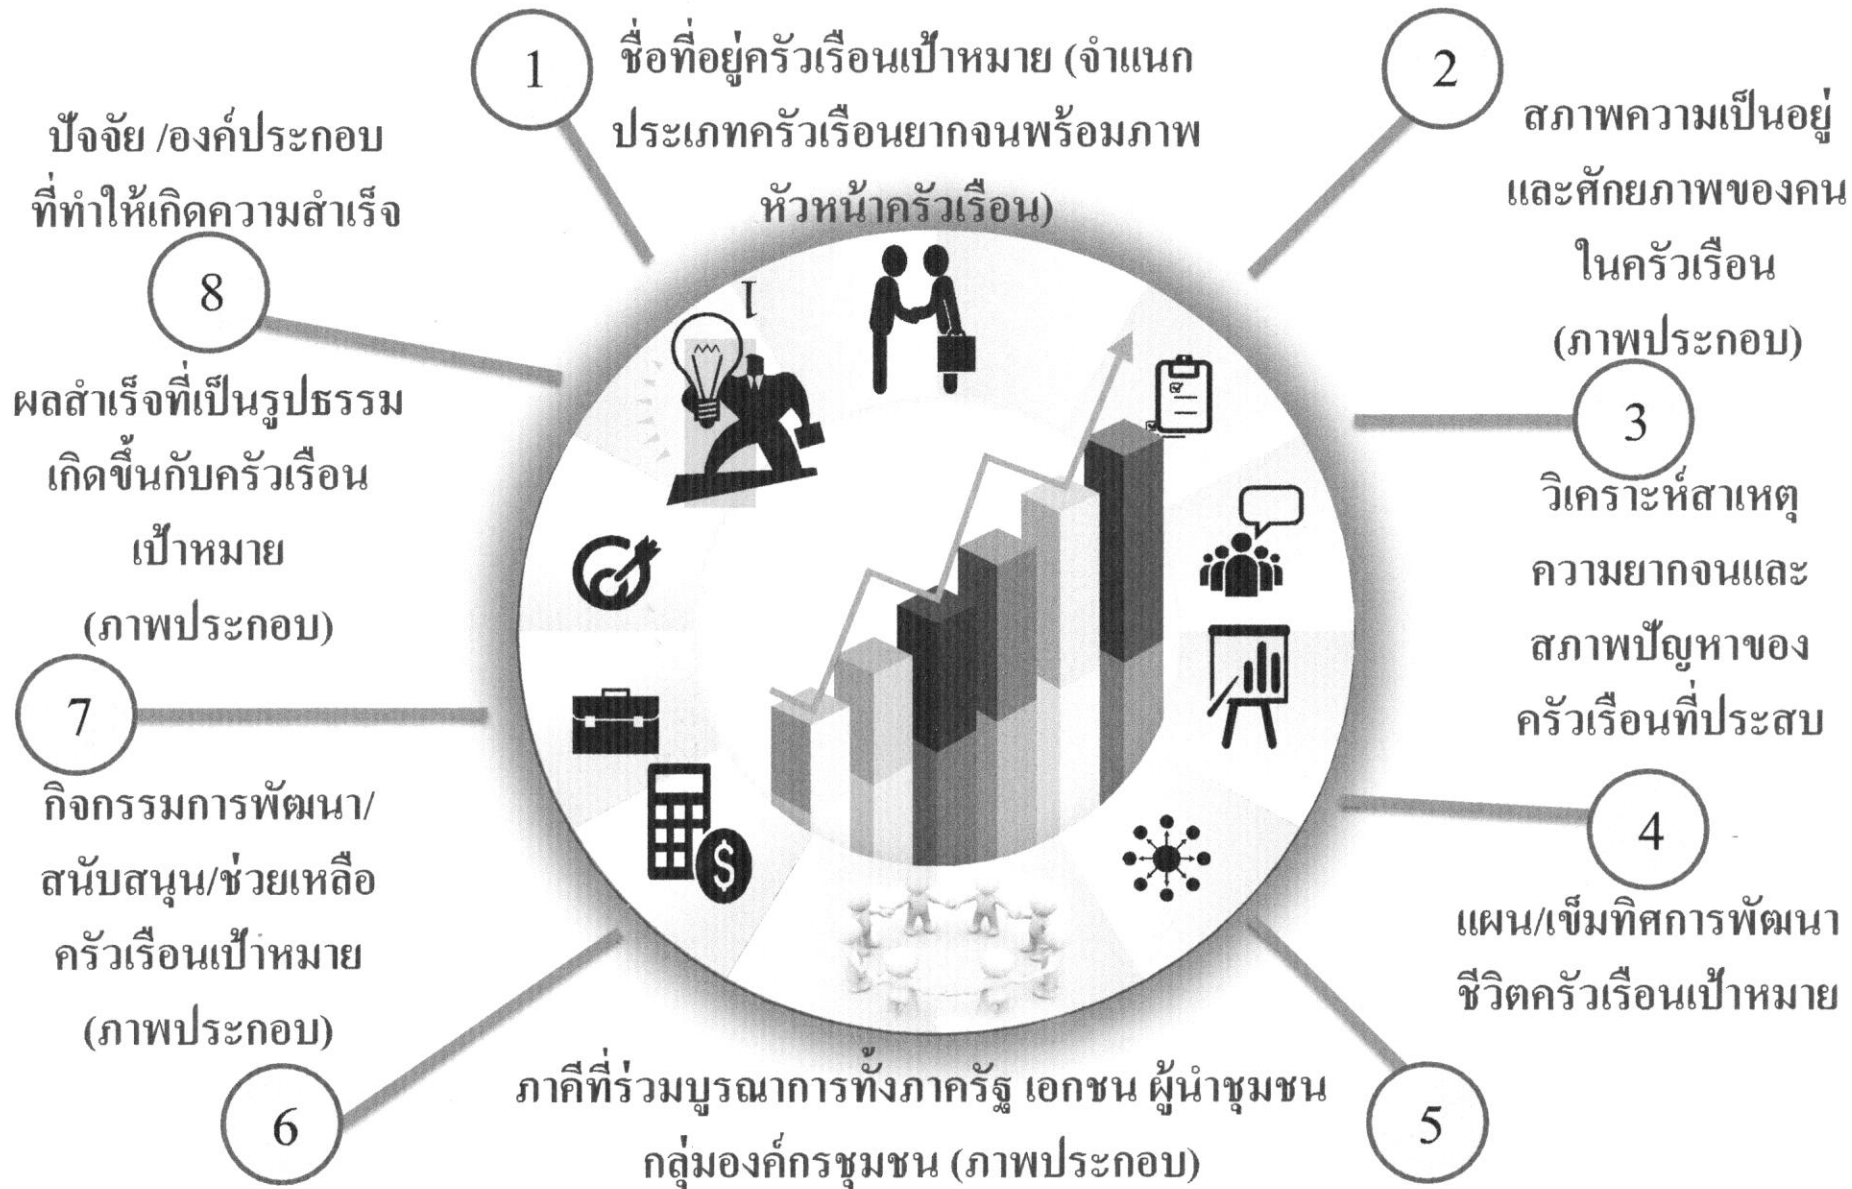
1

ชื่อที่อยู่ครัวเรือนเป้าหมาย (จำแนกประเภทครัวเรือนยากจนพร้อมภาพหัวหน้าครัวเรือน)

2

สภาพความเป็นอยู่และศักยภาพของคนในครัวเรือน (ภาพประกอบ)

3

วิเคราะห์สาเหตุความยากจนและสภาพปัญหาของครัวเรือนที่ประสบ

4

แผน/เข็มทิศการพัฒนาชีวิตครัวเรือนเป้าหมาย

5

ภาคีที่ร่วมบูรณาการทั้งภาครัฐ เอกชน ผู้นำชุมชน กลุ่มองค์กรชุมชน (ภาพประกอบ)

6

กิจกรรมการพัฒนา/สนับสนุน/ช่วยเหลือครัวเรือนเป้าหมาย (ภาพประกอบ)

7

ผลสำเร็จที่เป็นรูปธรรมเกิดขึ้นกับครัวเรือนเป้าหมาย (ภาพประกอบ)

8

ปัจจัย /องค์ประกอบที่ทำให้เกิดความสำเร็จ